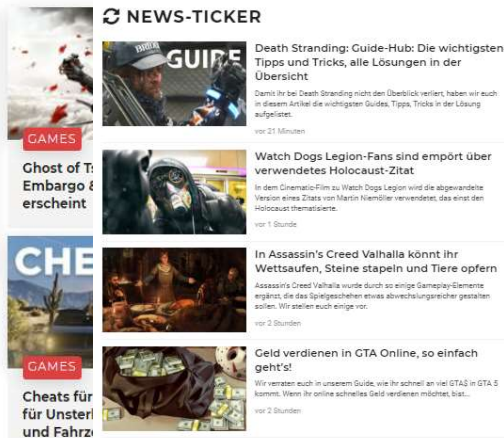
GAMES

Ghost of Ts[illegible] Embargo & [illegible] erscheint

CHE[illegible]

GAMES

Cheats für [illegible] für Unsterb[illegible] und Fahrze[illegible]

NEWS-TICKER

GUIDE

Death Stranding: Guide-Hub: Die wichtigsten Tipps und Tricks, alle Lösungen in der Übersicht

Damit ihr bei Death Stranding nicht den Überblick verliert, haben wir euch in diesem Artikel die wichtigsten Guides, Tipps, Tricks in der Lösung aufgelistet.

vor 21 Minuten

Watch Dogs Legion-Fans sind empört über verwendetes Holocaust-Zitat

In dem Cinematic-Film zu Watch Dogs Legion wird die abgewandelte Version eines Zitats von Martin Niemöller verwendet, das einst den Holocaust thematisierte.

vor 1 Stunde

In Assassin's Creed Valhalla könnt ihr Wettsaufen, Steine stapeln und Tiere opfern

Assassin's Creed Valhalla wurde durch so einige Gameplay-Elemente ergänzt, die das Spielgeschehen etwas abwechslungsreicher gestalten sollen. Wir stellen euch einige vor.

vor 2 Stunden

Geld verdienen in GTA Online, so einfach geht's!

Wir verraten euch in unserem Guide, wie ihr schnell an viel GTA$ in GTA 5 kommt. Wenn ihr online schnelles Geld verdienen möchtet, bist...

vor 2 Stunden